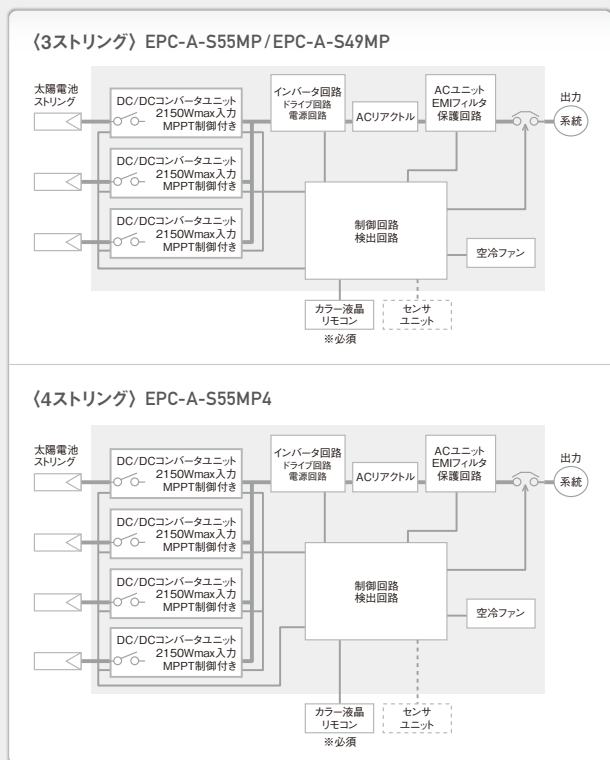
〈3ストリング〉 EPC-A-S55MP/EPC-A-S49MP

太陽電池ストリング

DC/DCコンバータユニット 2150Wmax入力 MPPT制御付き

DC/DCコンバータユニット 2150Wmax入力 MPPT制御付き

DC/DCコンバータユニット 2150Wmax入力 MPPT制御付き

インバータ回路 ドライブ回路 電源回路

ACリアクトル

ACユニット EMIフィルタ 保護回路

出力

系統

制御回路 検出回路

空冷ファン

カラー液晶 リモコン

※必須

センサ ユニット

〈4ストリング〉 EPC-A-S55MP4

太陽電池ストリング

DC/DCコンバータユニット 2150Wmax入力 MPPT制御付き

DC/DCコンバータユニット 2150Wmax入力 MPPT制御付き

DC/DCコンバータユニット 2150Wmax入力 MPPT制御付き

DC/DCコンバータユニット 2150Wmax入力 MPPT制御付き

インバータ回路 ドライブ回路 電源回路

ACリアクトル

ACユニット EMIフィルタ 保護回路

出力

系統

制御回路 検出回路

空冷ファン

カラー液晶 リモコン

※必須

センサ ユニット